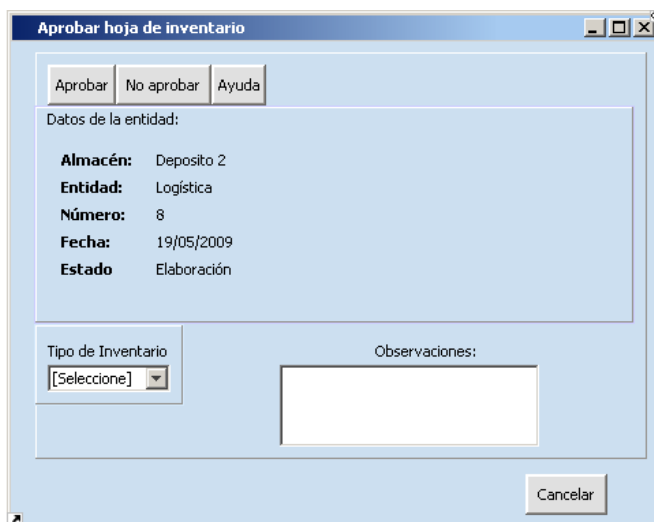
Aprobar hoja de inventario

Aprobar | No aprobar | Ayuda

Datos de la entidad:

**Almacén:** Deposito 2
**Entidad:** Logística
**Número:** 8
**Fecha:** 19/05/2009
**Estado** Elaboración

Tipo de Inventario
[Seleccione]

Observaciones:

Cancelar